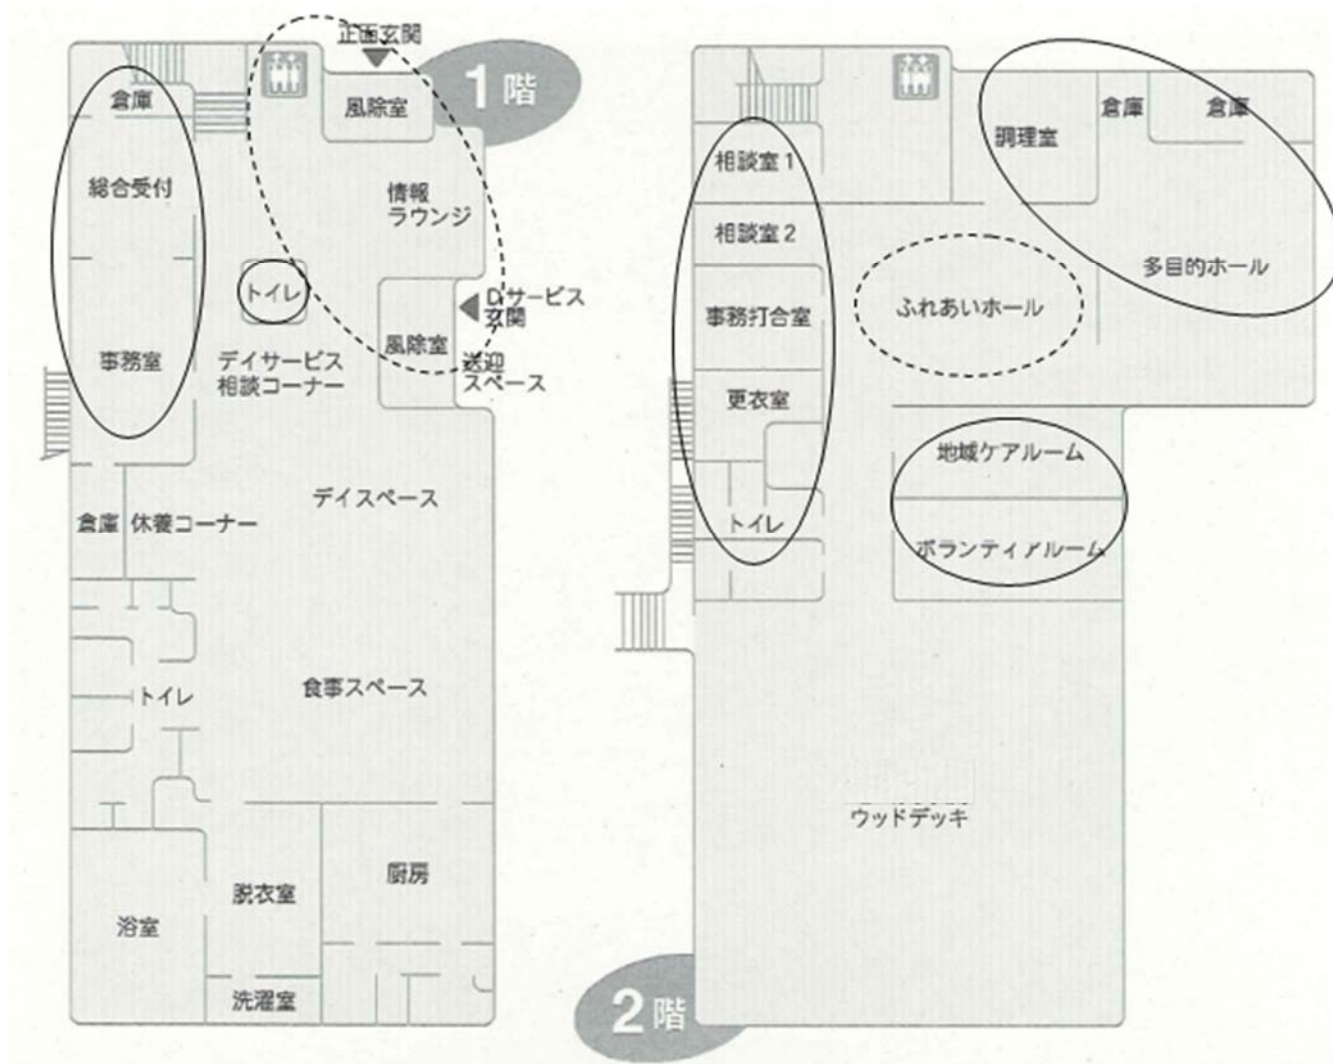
正面玄関

1階

倉庫

風除室

総合受付

情報
ラウンジ

トイレ

Dサービス
玄関

風除室

事務室

デイサービス
相談コーナー

送迎
スペース

デイスペース

倉庫 休養コーナー

トイレ

食事スペース

厨房

脱衣室

浴室

洗濯室

倉庫

倉庫

調理室

相談室 1

相談室 2

多目的ホール

ふれあいホール

事務打合室

更衣室

地域ケアルーム

トイレ

ボランティアルーム

ウッドデッキ

2階